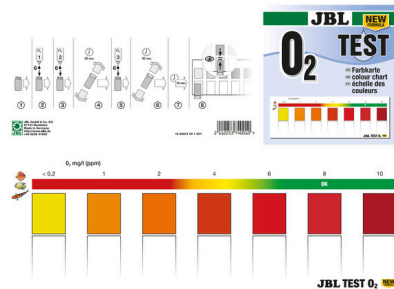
JBL NEW FORMULA

$O_2$ TEST

Farbkarte
colour chart
échelle des couleurs

1 2 3 4 5 6 7 8

JBL GmbH & Co. KG
67141 Neuhofen
Made in Germany

$O_2$ mg/l (ppm)

< 0,2 | 1 | 2 | 4 | 6 | 8 | 10

OK

JBL TEST $O_2$ NEW